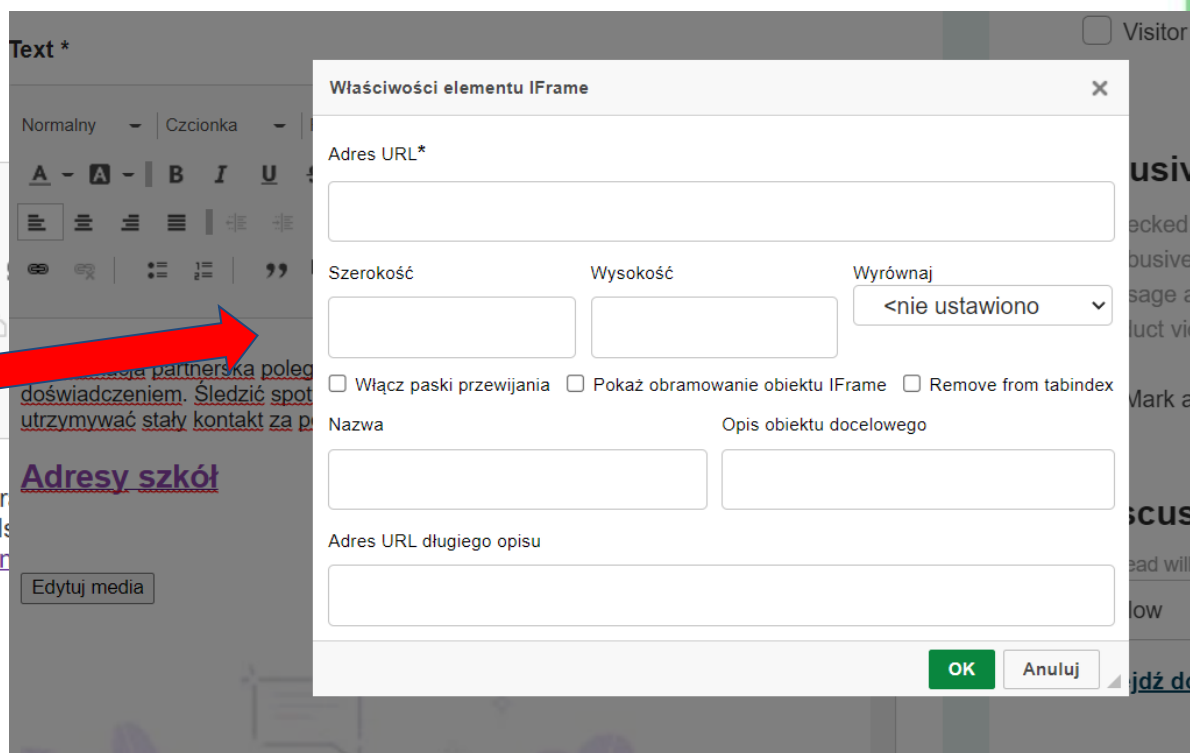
Text *

Normalny Czcionka

B I U

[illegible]acja partnerska poleg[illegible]
doświadczeniem. Śledzić spot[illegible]
utrzymywać stały kontakt za p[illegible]

Adresy szkół

Edytuj media

Visitor

usiv
ecked
busive
sage a
luct vi

Mark a

scus
ead will
low

jdź do

Właściwości elementu IFrame

×

Adres URL*

Szerokość

Wysokość

Wyrównaj

<nie ustawiono

Włącz paski przewijania

Pokaż obramowanie obiektu IFrame

Remove from tabindex

Nazwa

Opis obiektu docelowego

Adres URL długiego opisu

OK

Anuluj